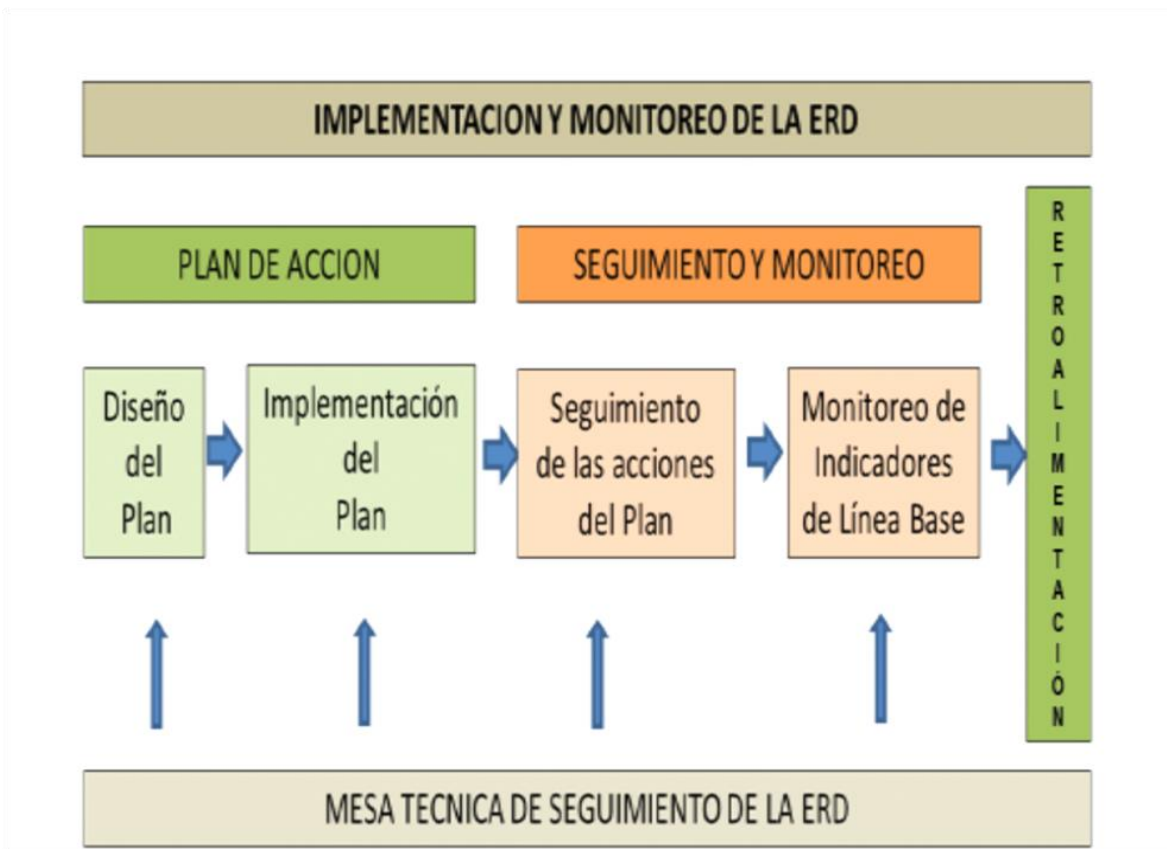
IMPLEMENTACION Y MONITOREO DE LA ERD

PLAN DE ACCION

SEGUIMIENTO Y MONITOREO

Diseño del Plan

Implementación del Plan

Seguimiento de las acciones del Plan

Monitoreo de Indicadores de Línea Base

RETROALIMENTACIÓN

MESA TECNICA DE SEGUIMIENTO DE LA ERD